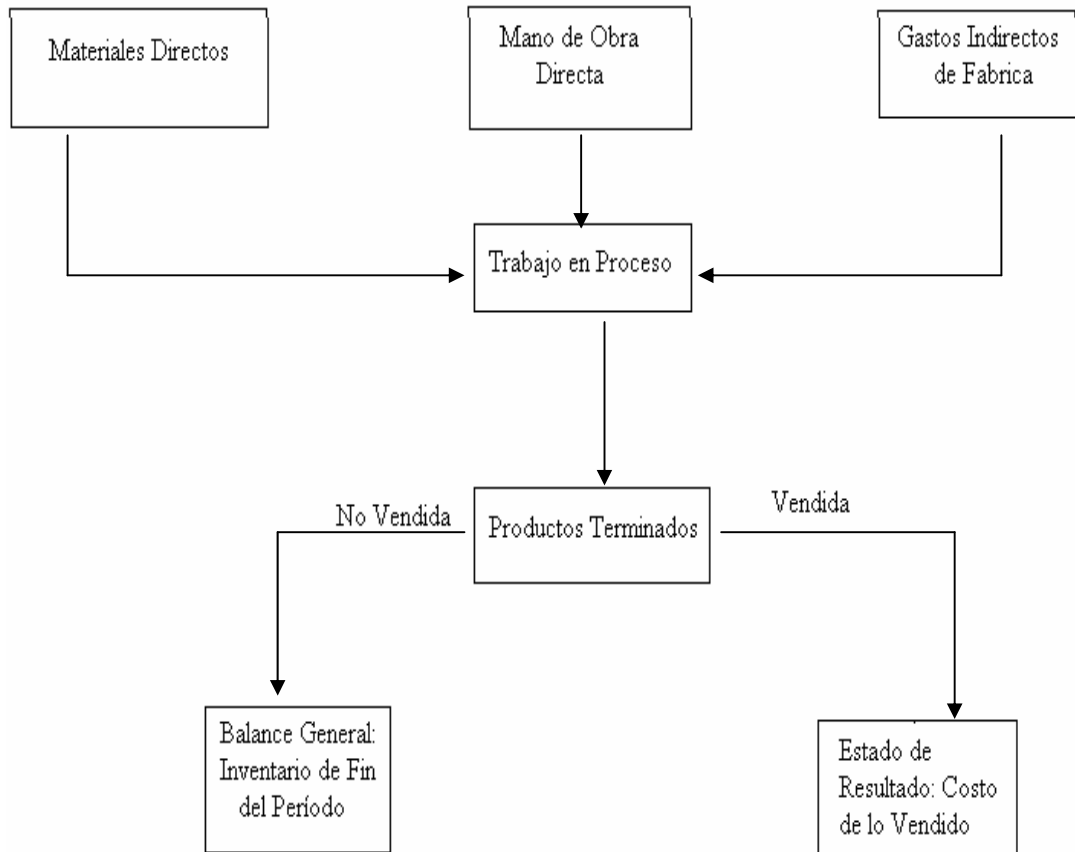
Materiales Directos

Mano de Obra Directa

Gastos Indirectos de Fabrica

Trabajo en Proceso

No Vendida

Productos Terminados

Vendida

Balance General: Inventario de Fin del Período

Estado de Resultado: Costo de lo Vendido